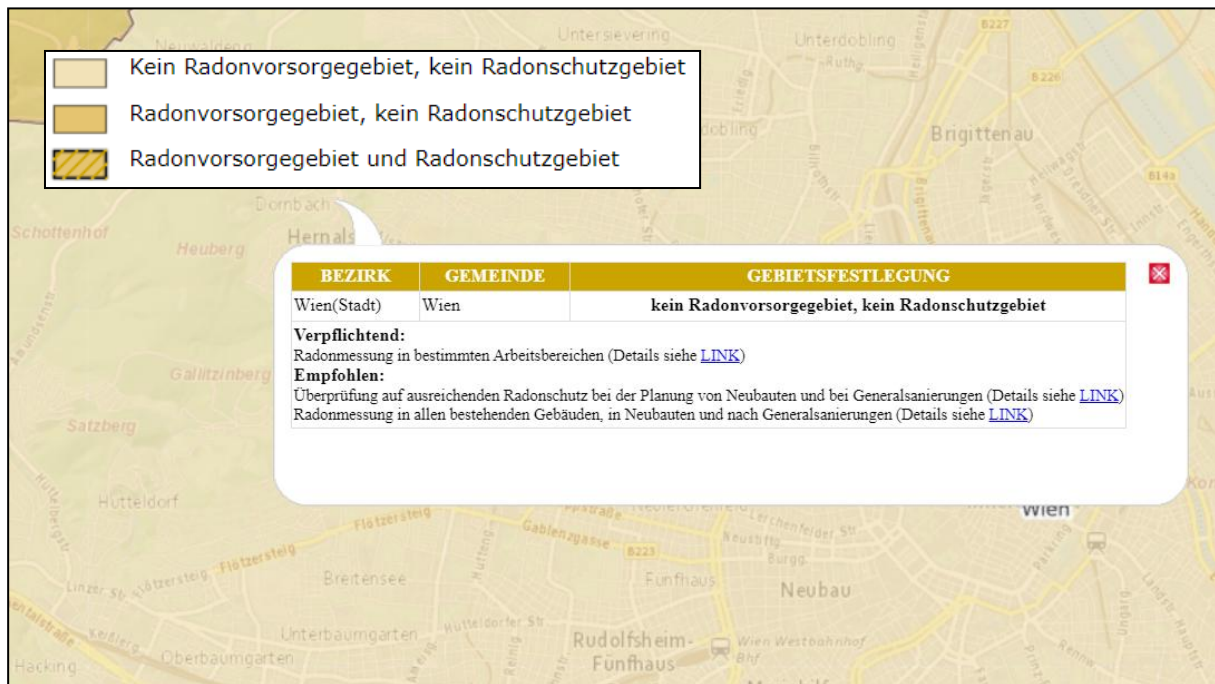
Kein Radonvorsorgegebiet, kein Radonschutzgebiet

Radonvorsorgegebiet, kein Radonschutzgebiet

Radonvorsorgegebiet und Radonschutzgebiet

| BEZIRK | GEMEINDE | GEBIETSFESTLEGUNG |
|---|---|---|
| Wien(Stadt) | Wien | kein Radonvorsorgegebiet, kein Radonschutzgebiet |

Verpflichtend:
Radonmessung in bestimmten Arbeitsbereichen (Details siehe LINK)
Empfohlen:
Überprüfung auf ausreichenden Radonschutz bei der Planung von Neubauten und bei Generalsanierungen (Details siehe LINK)
Radonmessung in allen bestehenden Gebäuden, in Neubauten und nach Generalsanierungen (Details siehe LINK)

Neuwaldegg
Untersievering
Unterdobling
B227
B226
Döbling
Brigittenau
B14a
Dornbach
Schottenhof
Heuberg
Hernals
Gallitzinberg
Satzberg
Hütteldorf
Flötzersteig
Gablenzgasse
B223
Wien
Breitensee
Fünfhaus
Neubau
Linzer Str.
Unterbaumgarten
Hütteldorfer Str.
Rudolfsheim-Fünfhaus
Wien Westbahnhof
Oberbaumgarten
Hacking